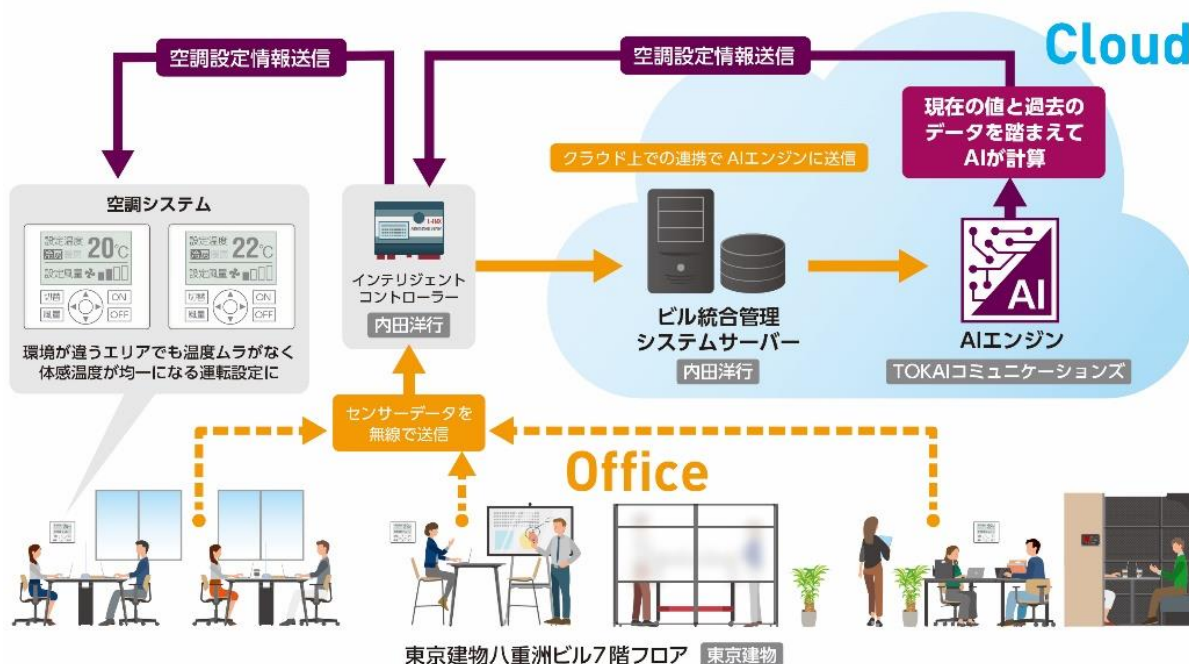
空調設定情報送信

空調設定情報送信

Cloud

現在の値と過去のデータを踏まえてAIが計算

クラウド上での連携で AIエンジンに送信

空調システム

設定温度 20℃
設定風量

設定温度 22℃
設定風量

切替 ON
風量 OFF

切替 ON
風量 OFF

環境が違うエリアでも温度ムラがなく体感温度が均一になる運転設定に

インテリジェントコントローラー

内田洋行

ビル統合管理システムサーバー

内田洋行

AI

AIエンジン

TOKAIコミュニケーションズ

センサーデータを無線で送信

Office

東京建物八重洲ビル7階フロア 東京建物